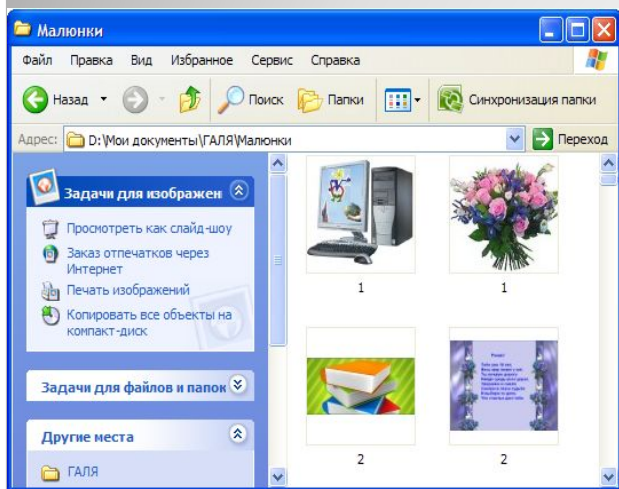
Малюнки

Файл Правка Вид Избранное Сервис Справка

Назад Поиск Папки Синхронизация папки

Адрес: D:\Мои документы\ГАЛЯ\Малюнки Переход

Задачи для изображен

Просмотреть как слайд-шоу

Заказ отпечатков через Интернет

Печать изображений

Копировать все объекты на компакт-диск

Задачи для файлов и папок

Другие места

ГАЛЯ

1

1

2

2